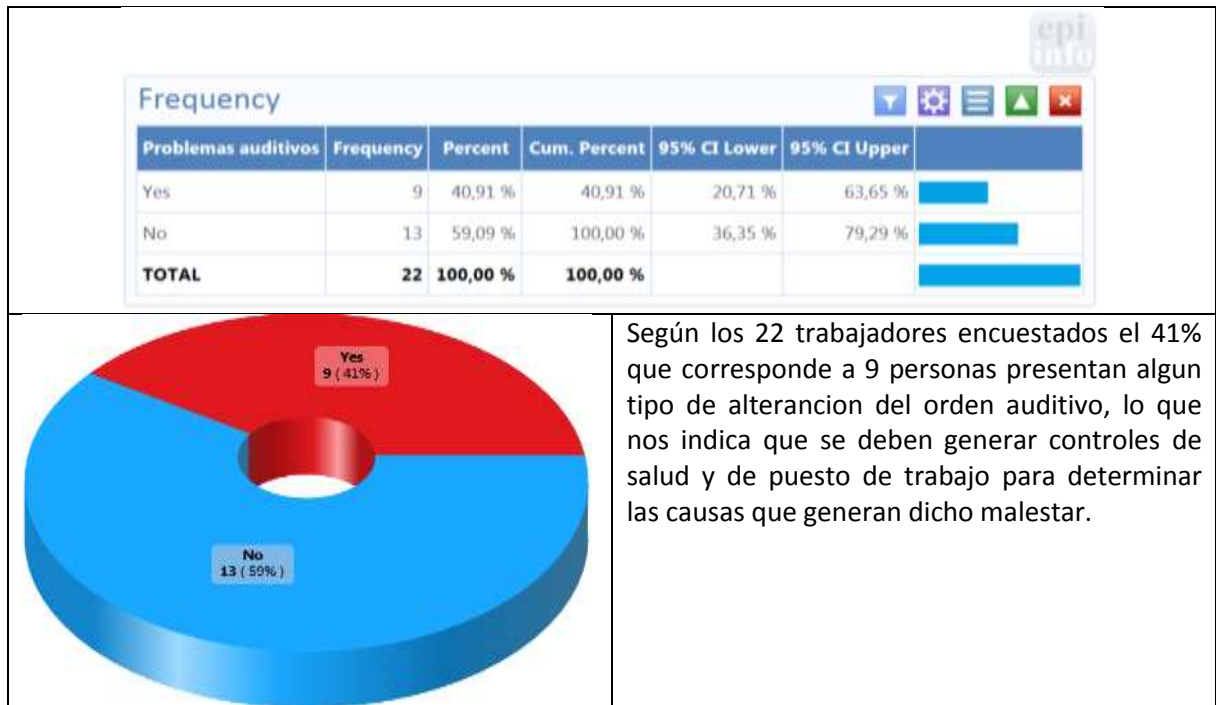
epi info

Frequency

| Problemas auditivos | Frequency | Percent | Cum. Percent | 95% CI Lower | 95% CI Upper | |
|---|---|---|---|---|---|---|
| Yes | 9 | 40,91 % | 40,91 % | 20,71 % | 63,65 % | |
| No | 13 | 59,09 % | 100,00 % | 36,35 % | 79,29 % | |
| TOTAL | 22 | 100,00 % | 100,00 % | | | |

Yes
9 (41%)

No
13 (59%)

Según los 22 trabajadores encuestados el 41% que corresponde a 9 personas presentan algun tipo de alterancion del orden auditivo, lo que nos indica que se deben generar controles de salud y de puesto de trabajo para determinar las causas que generan dicho malestar.